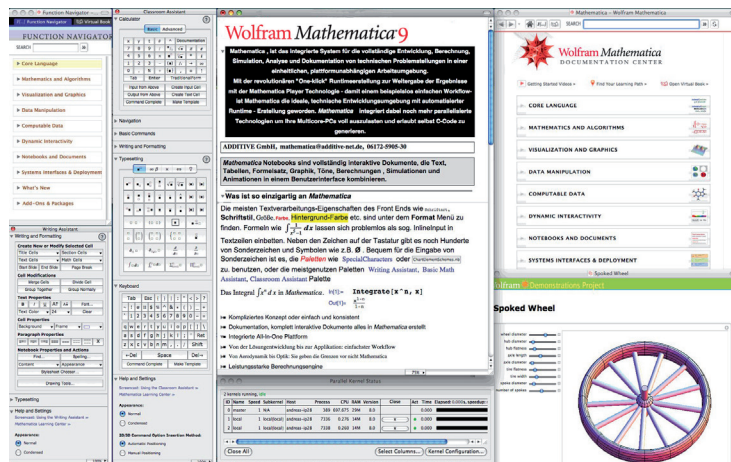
Function Navigator

FUNCTION NAVIGATOR

SEARCH

Core Language

Mathematics and Algorithms

Visualization and Graphics

Data Manipulation

Computable Data

Dynamic Interactivity

Notebooks and Documents

Systems Interfaces & Deployment

What's New

Add-Ons & Packages

Writing Assistant

Writing and Formatting

Create New or Modify Selected Cell

Title Cells | Section Cells

Text Cells | Main Cells

Start Bow | End Bow | Page Break

Cell Modifications

Merge Cells | Divide Cell

Group Together | Group Normally

Text Properties

Paragraph Properties

Cell Properties

Notebook Properties and Actions

Find... | Spelling...

Drawing Tools...

Help and Settings

Appearance:

Normal

Condensed

Classroom Assistant

Calculator

Basic | Advanced

Navigation

Basic Commands

Writing and Formatting

Typesetting

Keyboard

Help and Settings

Appearance:

Normal

Condensed

Wolfram Mathematica 9

Mathematica , ist das integrierte System für die vollständige Entwicklung, Berechnung, Simulation, Analyse und Dokumentation von technischen Problemstellungen in einer einheitlichen, plattformunabhängigen Arbeitsumgebung.

Mit der revolutionären "One-klick" Runtimeerstellung zur Weitergabe der Ergebnisse mit der Mathematica Player Technologie - damit einem beispiellos einfachen Workflow- ist Mathematica die ideale, technische Entwicklungsumgebung mit automatisierter Runtime - Erstellung generieren. Mathematica integriert dabei noch mehr parallelisierte Technologien um Ihre Multicore-PCs voll auszulasten und erlaubt selbst C-Code zu generieren.

ADDITIVE GmbH, mathematica@additive-net.de, 06172-5905-30

Mathematica Notebooks sind vollständig interaktive Dokumente, die Text, Tabellen, Formelsatz, Graphik, Töne, Berechnungen , Simulationen und Animationen in einem Benutzerinterface kombinieren.

Was ist so einzigartig an Mathematica

Die meisten Textverarbeitungs-Eigenschaften des Front Ends wie Schriftstil, Größe, Farbe, Hintergrund-Farbe etc. sind unter dem Format Menü zu finden. Formeln wie $\int_{-1}^{1} dx$ lassen sich problemlos als sog. InlineInput in Textzeilen einbetten. Neben den Zeichen auf der Tastatur gibt es noch Hunderte von Sonderzeichen und Symbolen wie z.B. Ø . Bequem für die Eingabe von Sonderzeichen ist es, die Paletten wie SpecialCharacters oder zu benutzen, oder die meistgenutzen Paletten Writing Assistant, Basic Math Assistant, Classroom Assistant Palette

Das Integral $\int x^n\,dx$ in Mathematica: In[1]:= Integrate[x^n, x]

Out[1]= $\frac{x^{1+n}}{1+n}$

Kompliziertes Konzept oder einfach und konsistent

Dokumentation, komplett interaktive Dokumente alles in Mathematica erstellt

Integrierte All-In-One Plattform

Von der Lösungsentwicklung bis zur Applikation: einfachster Workflow

Leistungsstarke Berechnungsengine

Parallel Kernel Status

Close All | Select Columns... | Kernel Configuration...

Mathematica - Wolfram Mathematica

SEARCH

Wolfram Mathematica DOCUMENTATION CENTER

Getting Started Videos | Find Your Learning Path | Open Virtual Book

CORE LANGUAGE

MATHEMATICS AND ALGORITHMS

VISUALIZATION AND GRAPHICS

DATA MANIPULATION

COMPUTABLE DATA

DYNAMIC INTERACTIVITY

NOTEBOOKS AND DOCUMENTS

SYSTEMS INTERFACES & DEPLOYMENT

Spoked Wheel

Wolfram Demonstrations Project

Spoked Wheel

wheel diameter

hub diameter

hub flatness

axle length

axle diameter

rim thickness

tire width

spokes number

spokes diameter